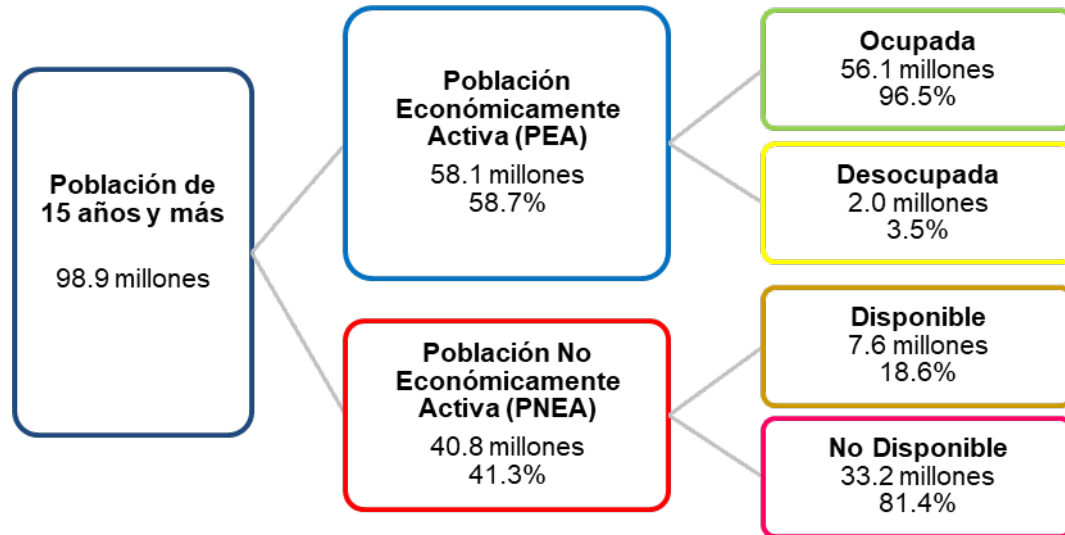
Población de 15 años y más

98.9 millones

Población Económicamente Activa (PEA)

58.1 millones
58.7%

Ocupada
56.1 millones
96.5%

Desocupada
2.0 millones
3.5%

Población No Económicamente Activa (PNEA)

40.8 millones
41.3%

Disponible
7.6 millones
18.6%

No Disponible
33.2 millones
81.4%